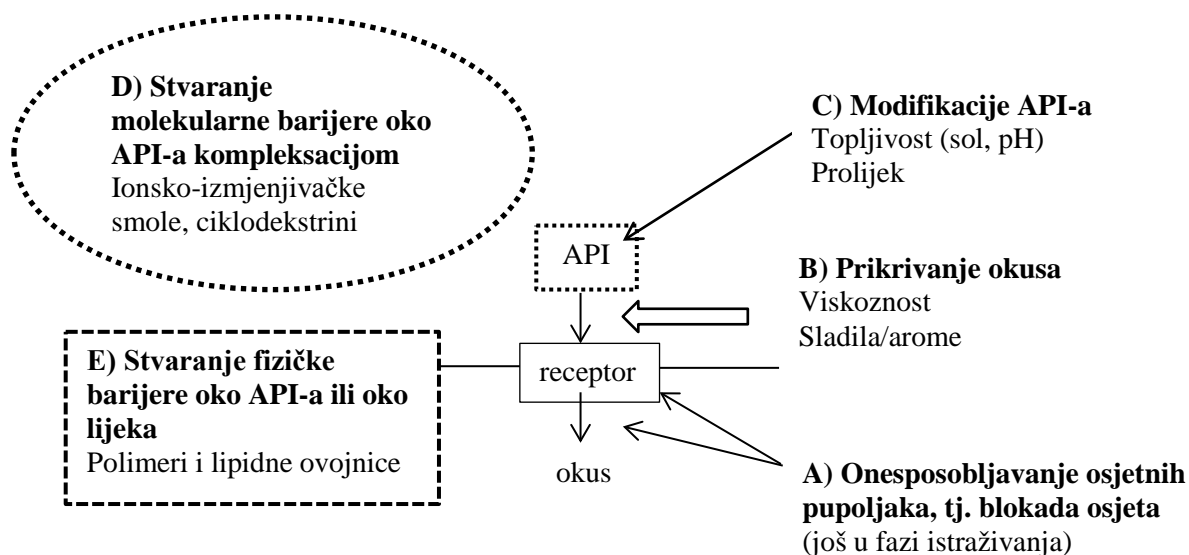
**D) Stvaranje molekularne barijere oko API-a kompleksacijom**
Ionsko-izmjenjivačke smole, ciklodekstrini

**C) Modifikacije API-a**
Topljivost (sol, pH)
Prolijek

API

**B) Prikrivanje okusa**
Viskoznost
Sladila/arome

**E) Stvaranje fizičke barijere oko API-a ili oko lijeka**
Polimeri i lipidne ovojnice

receptor

okus

**A) Onesposobljavanje osjetnih pupoljaka, tj. blokada osjeta**
(još u fazi istraživanja)